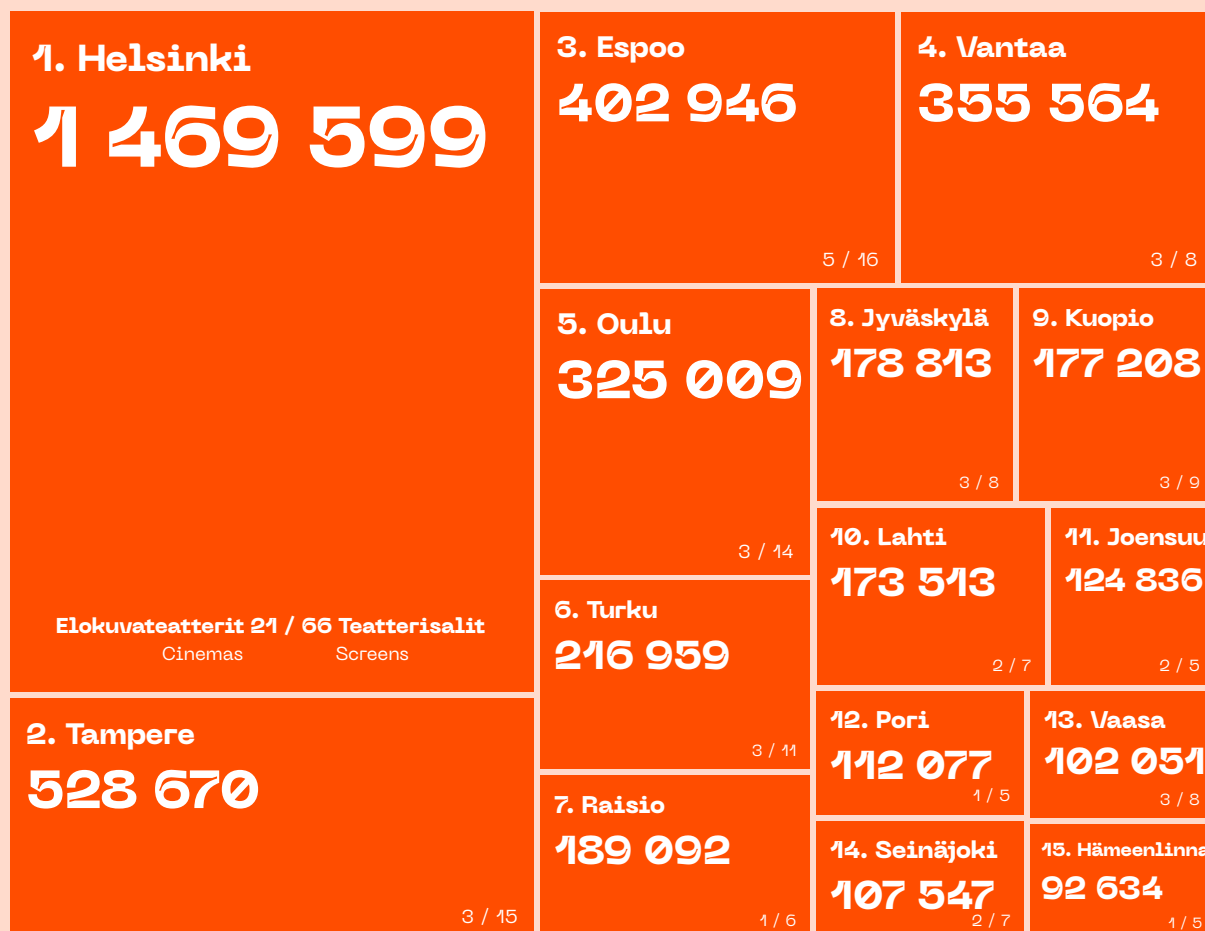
1. Helsinki
1 469 599

Elokuvateatterit 21 / 66 Teatterisalit
Cinemas Screens

2. Tampere
528 670
3 / 15

3. Espoo
402 946
5 / 16

4. Vantaa
355 564
3 / 8

5. Oulu
325 009
3 / 14

6. Turku
216 959
3 / 11

7. Raisio
189 092
1 / 6

8. Jyväskylä
178 813
3 / 8

9. Kuopio
177 208
3 / 9

10. Lahti
173 513
2 / 7

11. Joensuu
124 836
2 / 5

12. Pori
112 077
1 / 5

13. Vaasa
102 051
3 / 8

14. Seinäjoki
107 547
2 / 7

15. Hämeenlinna
92 634
1 / 5